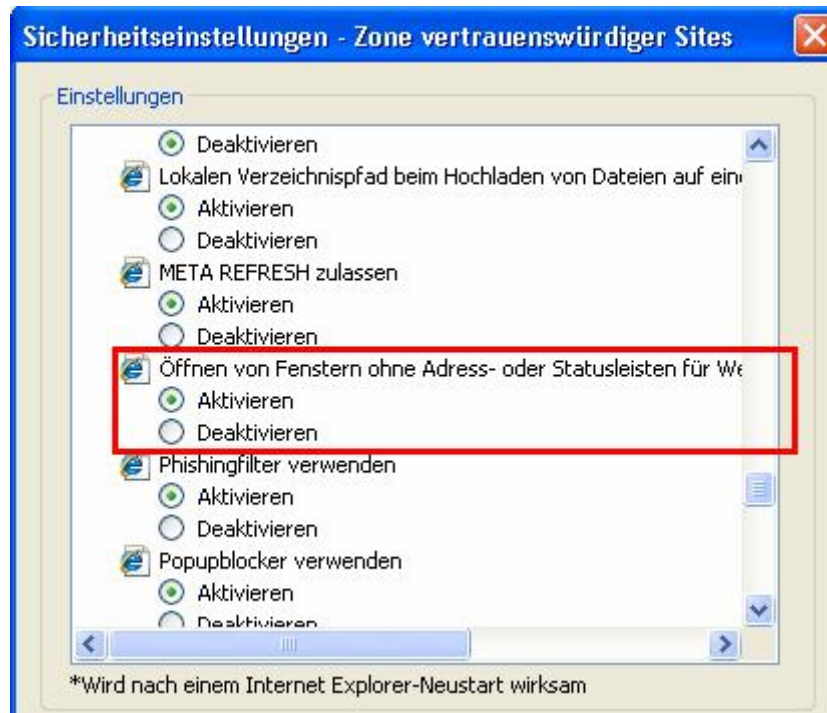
Sicherheitseinstellungen - Zone vertrauenswürdiger Sites

Einstellungen

Deaktivieren
Lokalen Verzeichnispfad beim Hochladen von Dateien auf ein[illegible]
Aktivieren
Deaktivieren
META REFRESH zulassen
Aktivieren
Deaktivieren
Öffnen von Fenstern ohne Adress- oder Statusleisten für We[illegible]
Aktivieren
Deaktivieren
Phishingfilter verwenden
Aktivieren
Deaktivieren
Popupblocker verwenden
Aktivieren
Deaktivieren

*Wird nach einem Internet Explorer-Neustart wirksam